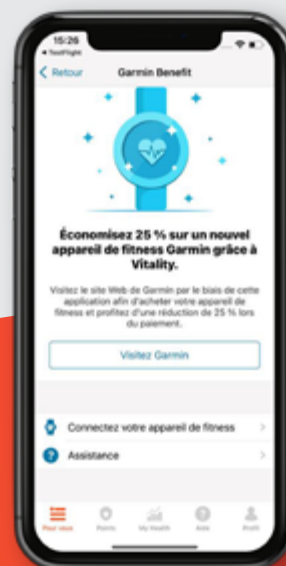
15:26
◂ TestFlight

< Retour

Garmin Benefit

Économisez 25 % sur un nouvel appareil de fitness Garmin grâce à Vitality.

Visitez le site Web de Garmin par le biais de cette application afin d'acheter votre appareil de fitness et profitez d'une réduction de 25 % lors du paiement.

Visitez Garmin

Connectez votre appareil de fitness

Assistance

Pour vous

Points

My Health

Aide

Profil